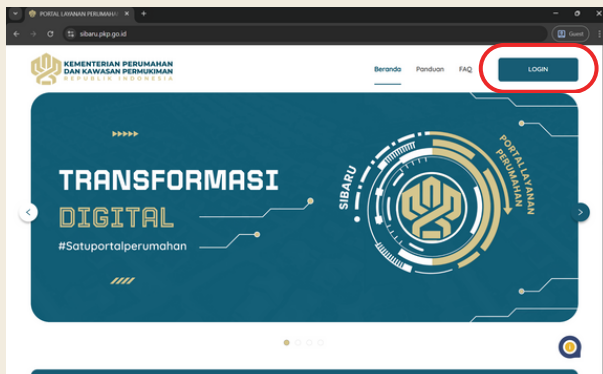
PORTAL LAYANAN PERUMAH

sibaru.pkp.go.id

Guest

KEMENTERIAN PERUMAHAN DAN KAWASAN PERMUKIMAN
REPUBLIK INDONESIA

Beranda Panduan FAQ

LOGIN

TRANSFORMASI
DIGITAL
#Satuportalperumahan

SIBARU
PORTAL LAYANAN PERUMAHAN